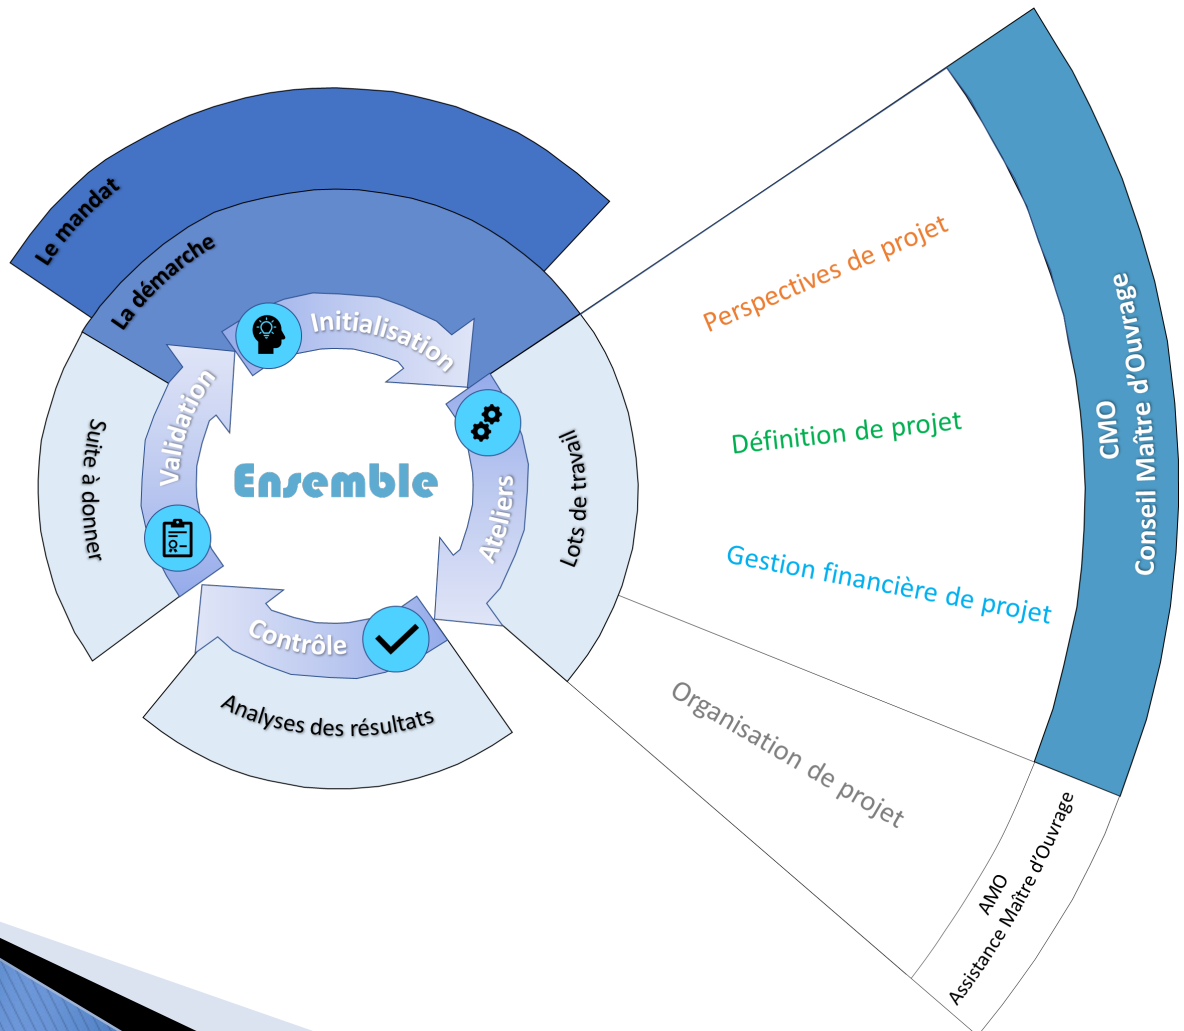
Le mandat

La démarche

Initialisation

Ateliers

Contrôle

Validation

Ensemble

Suite à donner

Lots de travail

Analyses des résultats

Perspectives de projet

Définition de projet

Gestion financière de projet

Organisation de projet

CMO
Conseil Maître d'Ouvrage

AMO
Assistance Maître d'Ouvrage